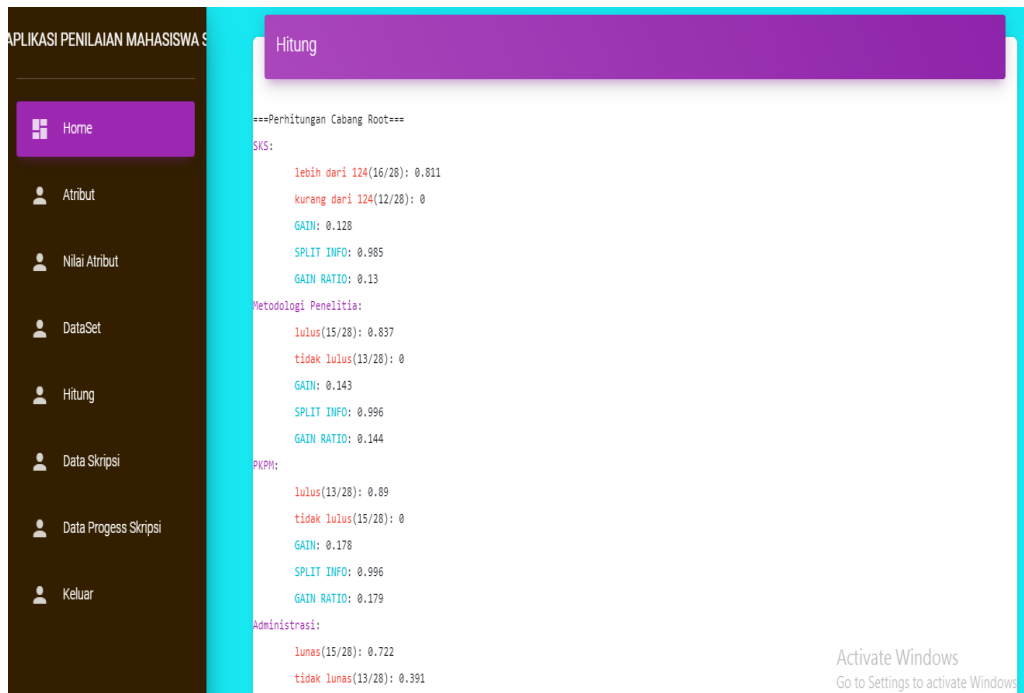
APLIKASI PENILAIAN MAHASISWA S

Home

Atribut

Nilai Atribut

DataSet

Hitung

Data Skripsi

Data Progess Skripsi

Keluar

Hitung

===Perhitungan Cabang Root===

SKS:

lebih dari 124(16/28): 0.811

kurang dari 124(12/28): 0

GAIN: 0.128

SPLIT INFO: 0.985

GAIN RATIO: 0.13

Metodologi Penelitia:

lulus(15/28): 0.837

tidak lulus(13/28): 0

GAIN: 0.143

SPLIT INFO: 0.996

GAIN RATIO: 0.144

PKPM:

lulus(13/28): 0.89

tidak lulus(15/28): 0

GAIN: 0.178

SPLIT INFO: 0.996

GAIN RATIO: 0.179

Administrasi:

lunas(15/28): 0.722

tidak lunas(13/28): 0.391

Activate Windows
Go to Settings to activate Windows